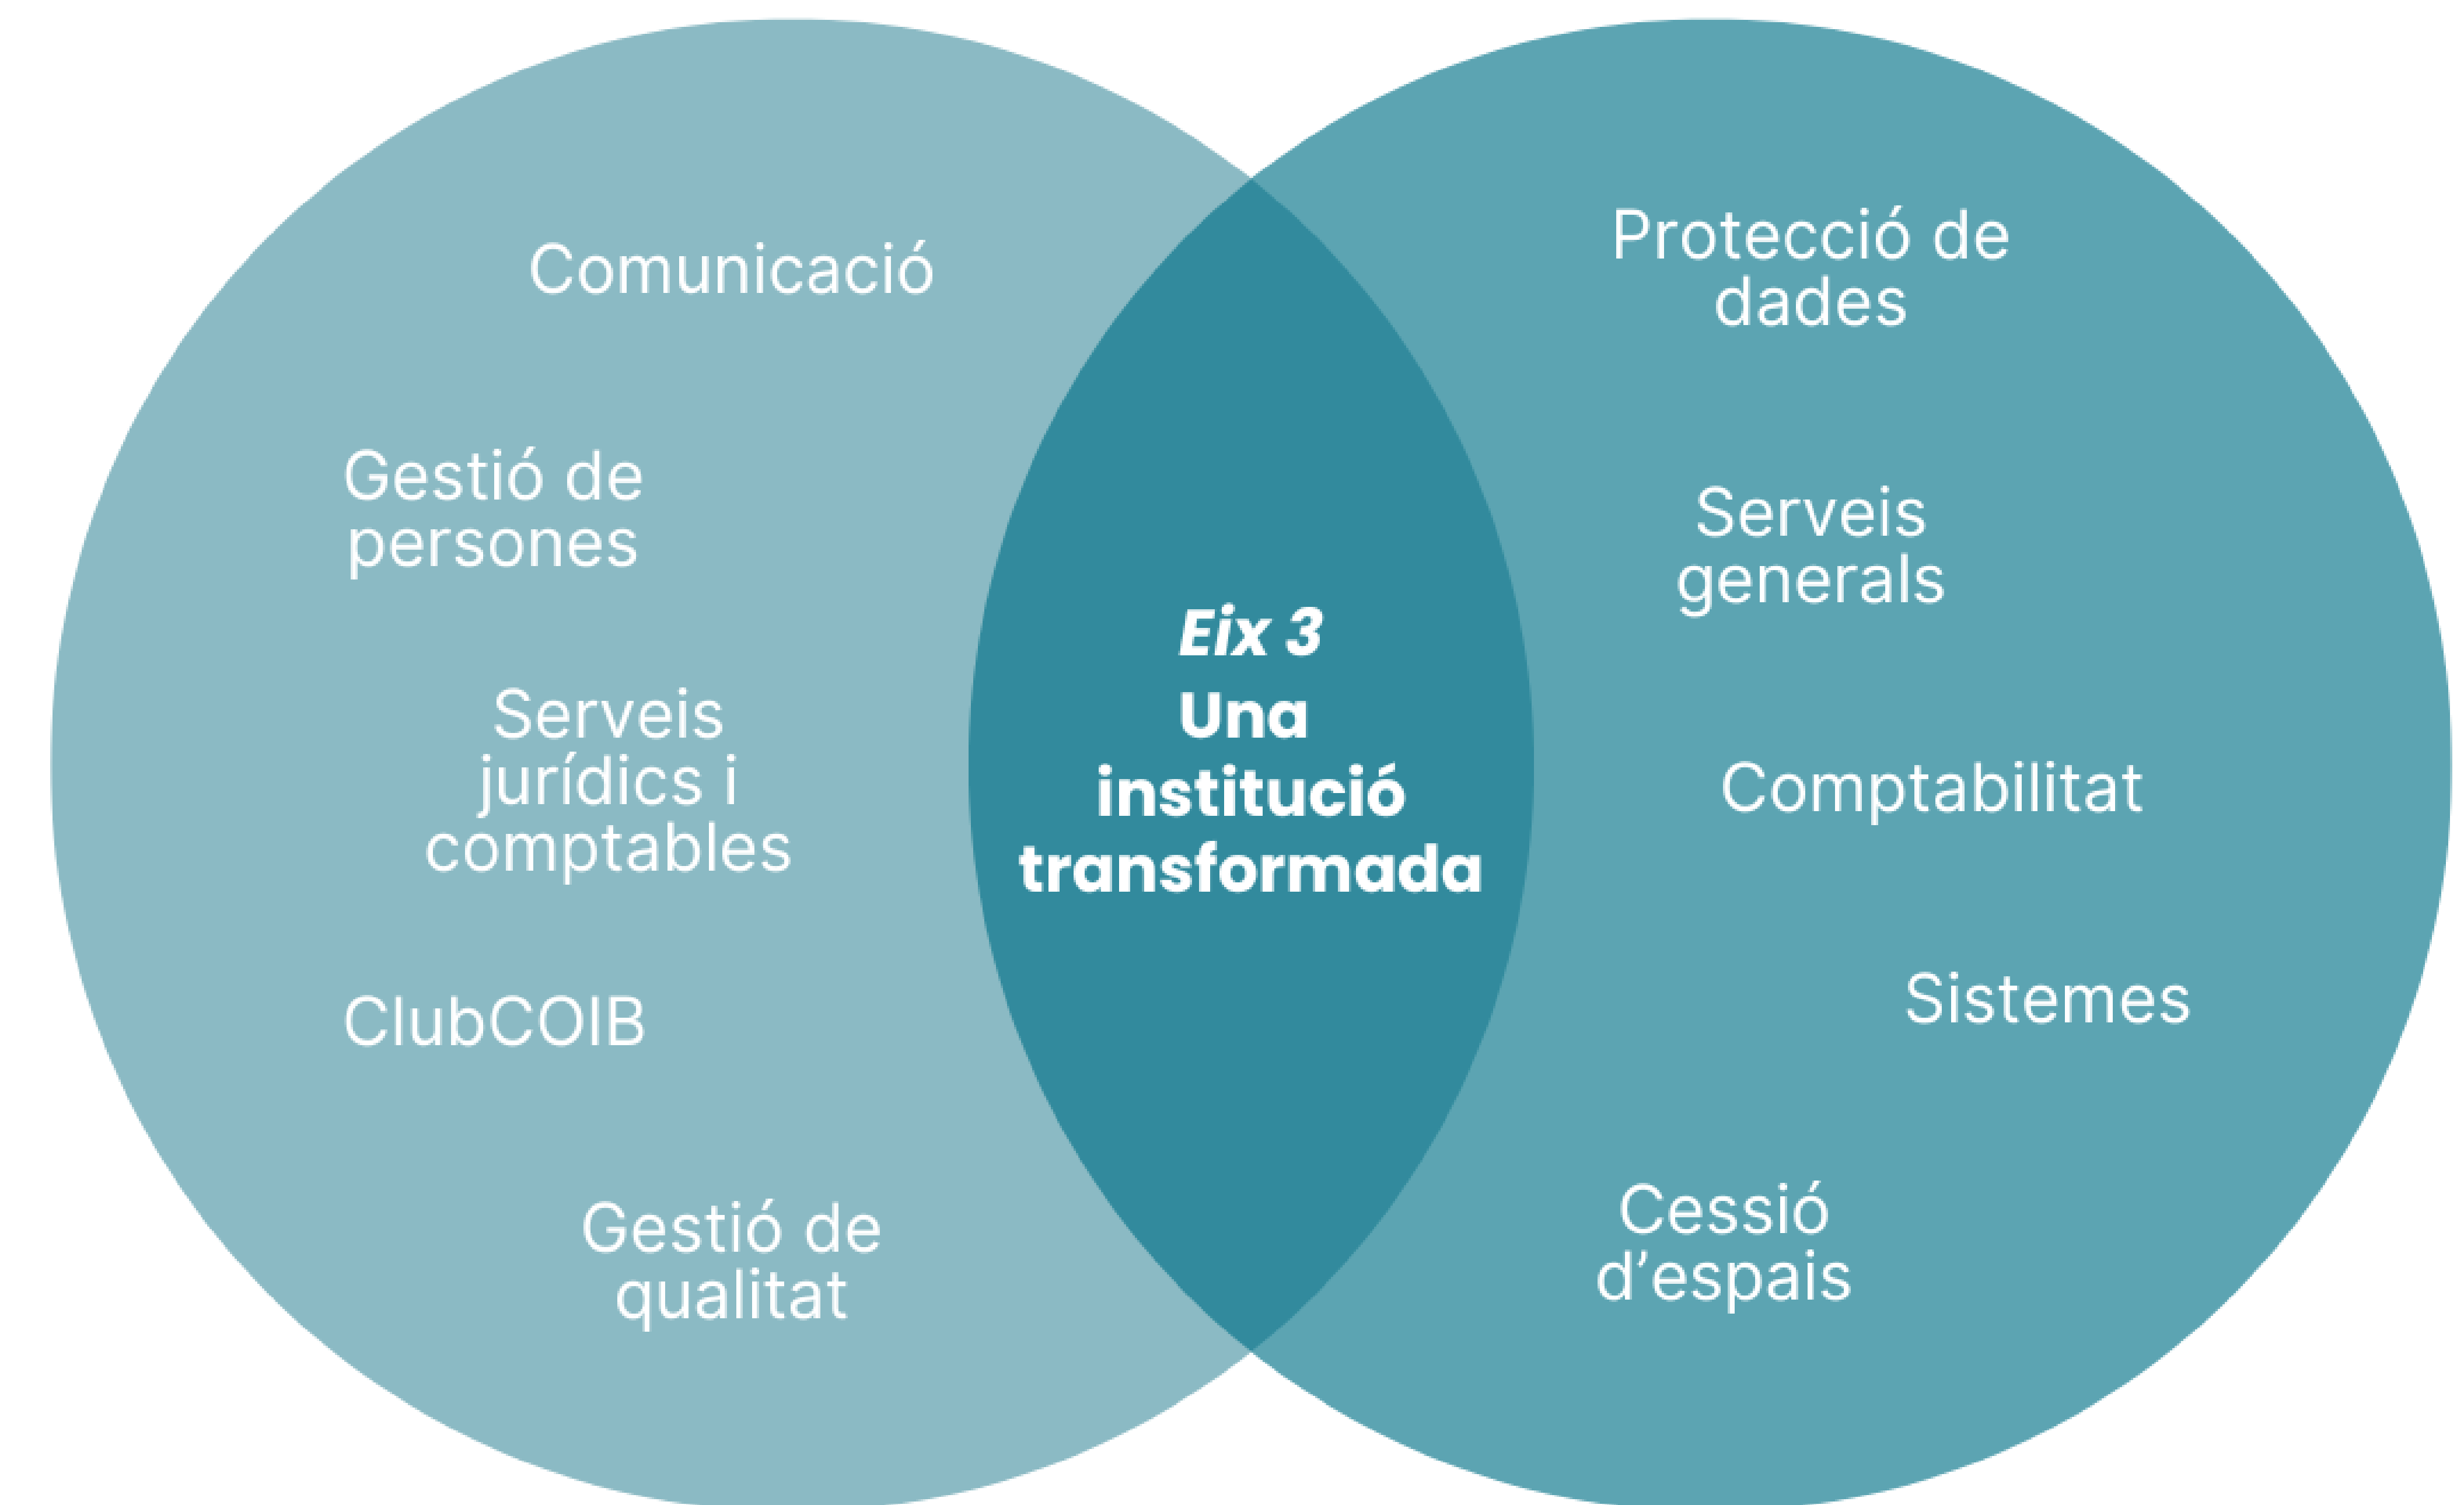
Comunicació

Gestió de persones

Serveis jurídics i comptables

ClubCOIB

Gestió de qualitat

Eix 3
Una institució transformada

Protecció de dades

Serveis generals

Comptabilitat

Sistemes

Cessió d’espais